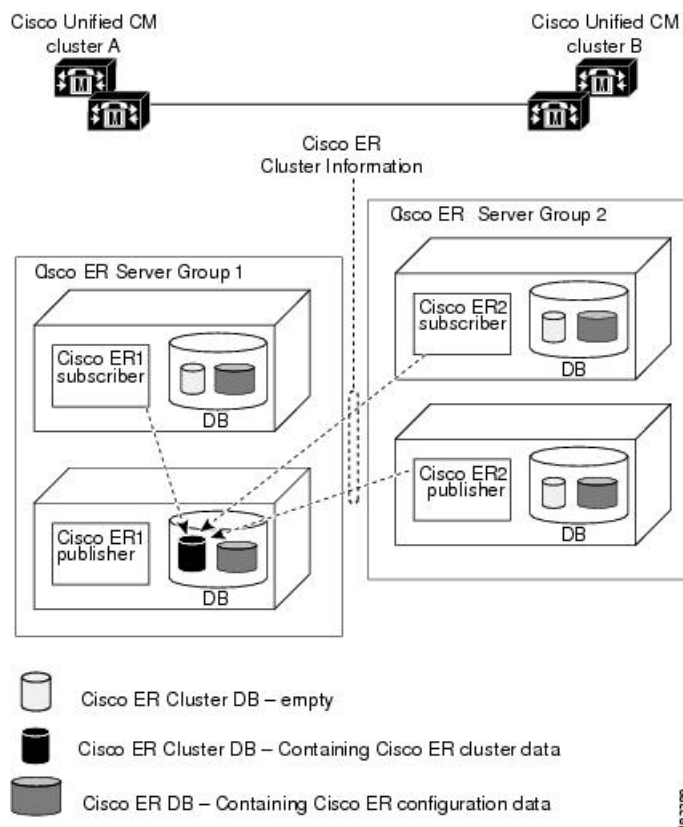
Cisco Unified CM cluster A

Cisco Unified CM cluster B

M

M

M

M

Cisco ER Cluster Information

Cisco ER Server Group 1

Cisco ER1 subscriber

DB

Cisco ER1 publisher

DB

Cisco ER Server Group 2

Cisco ER2 subscriber

DB

Cisco ER2 publisher

DB

Cisco ER Cluster DB – empty

Cisco ER Cluster DB – Containing Cisco ER cluster data

Cisco ER DB – Containing Cisco ER configuration data

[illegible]